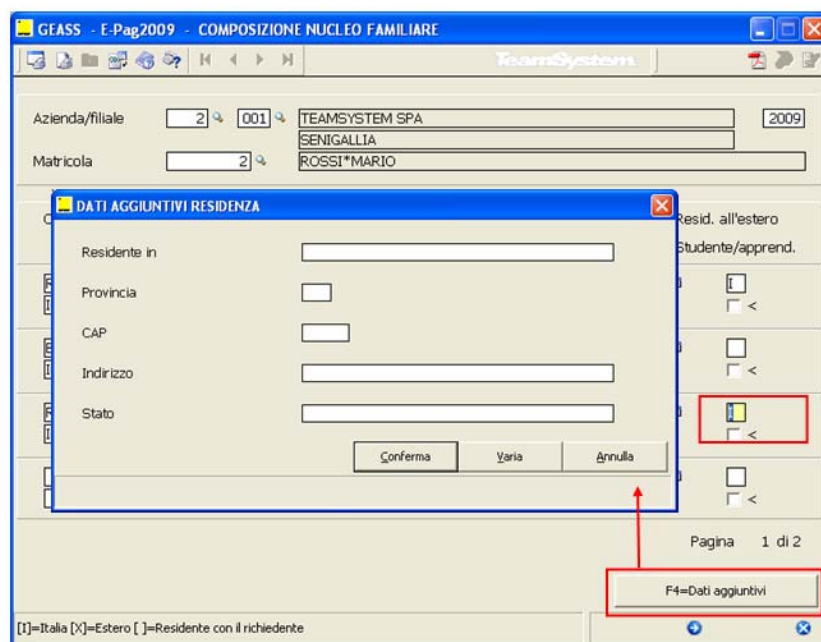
GEASS - E-Pag2009 - COMPOSIZIONE NUCLEO FAMILIARE

TeamSystem

Azienda/filiale 2 001 TEAMSYSTEM SPA 2009
SENIGALLIA
Matricola 2 ROSSI*MARIO

DATI AGGIUNTIVI RESIDENZA

Residente in

Provincia

CAP

Indirizzo

Stato

Conferma Varia Annulla

Resid. all'estero
Studente/apprend.

I
<

<

I
<

<

Pagina 1 di 2

F4=Dati aggiuntivi

[I]=Italia [X]=Estero [ ]=Residente con il richiedente